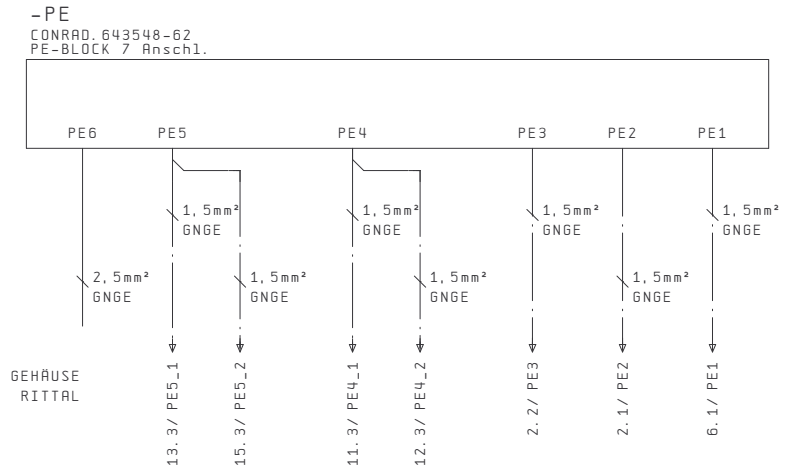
-PE
CONRAD.643548-62
PE-BLOCK 7 Anschl.

PE6 PE5 PE4 PE3 PE2 PE1

1,5mm²
GNGE

1,5mm²
GNGE

1,5mm²
GNGE

1,5mm²
GNGE

2,5mm²
GNGE

1,5mm²
GNGE

1,5mm²
GNGE

1,5mm²
GNGE

GEHÄUSE
RITTAL

13.3/ PE5_1
15.3/ PE5_2
11.3/ PE4_1
12.3/ PE4_2
2.2/ PE3
2.1/ PE2
6.1/ PE1